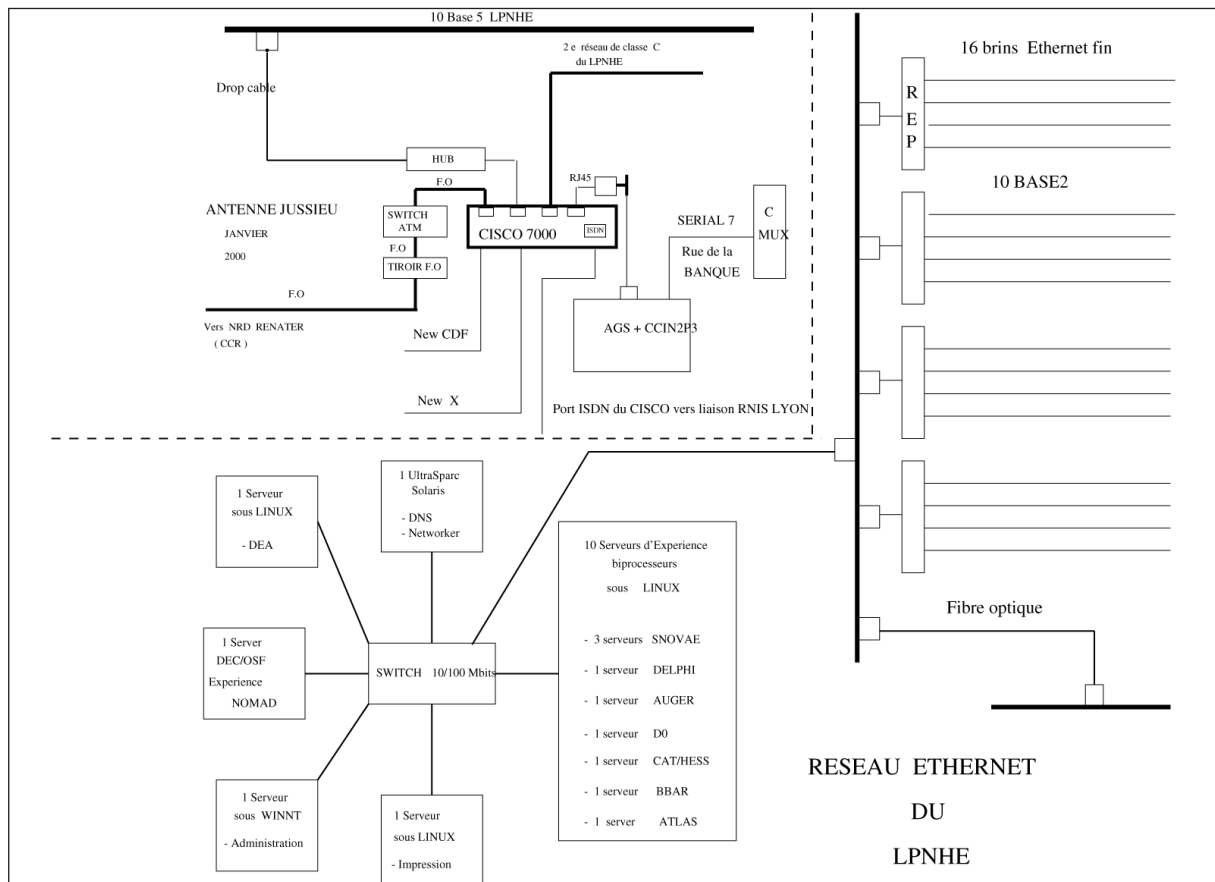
10 Base 5 LPNHE

2 e réseau de classe C du LPNHE

Drop cable

16 brins Ethernet fin

R E P

HUB

RJ45

F.O

ANTENNE JUSSIEU

JANVIER

2000

SWITCH ATM

F.O

TIROIR F.O

CISCO 7000

ISDN

SERIAL 7

Rue de la BANQUE

C MUX

10 BASE2

F.O

Vers NRD RENATER ( CCR )

New CDF

AGS + CCIN2P3

New X

Port ISDN du CISCO vers liaison RNIS LYON

1 UltraSparc Solaris

- DNS
- Networker

1 Serveur sous LINUX

- DEA

10 Serveurs d'Experience biprocesseurs sous LINUX

- 3 serveurs SNOVAE
- 1 serveur DELPHI
- 1 serveur AUGER
- 1 serveur D0
- 1 serveur CAT/HESS
- 1 serveur BBAR
- 1 server ATLAS

Fibre optique

1 Server DEC/OSF Experience NOMAD

SWITCH 10/100 Mbits

1 Serveur sous WINNT

- Administration

1 Serveur sous LINUX

- Impression

RESEAU ETHERNET

DU

LPNHE